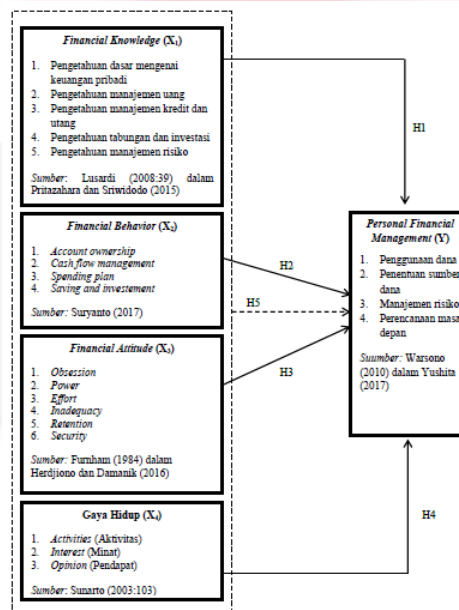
Financial Knowledge ($X_1$)

1. Pengetahuan dasar mengenai keuangan pribadi
2. Pengetahuan manajemen uang
3. Pengetahuan manajemen kredit dan utang
4. Pengetahuan tabungan dan investasi
5. Pengetahuan manajemen risiko

Sumber: Lusardi (2008:39) dalam Pritazahara dan Sriwidodo (2015)

Financial Behavior ($X_2$)

1. Account ownership
2. Cash flow management
3. Spending plan
4. Saving and investement

Sumber: Suryanto (2017)

Financial Attitude ($X_3$)

1. Obsession
2. Power
3. Effort
4. Inadequacy
5. Retention
6. Security

Sumber: Furnham (1984) dalam Herdjiono dan Damanik (2016)

Gaya Hidup ($X_4$)

1. Activities (Aktivitas)
2. Interest (Minat)
3. Opinion (Pendapat)

Sumber: Sunarto (2003:103)

H1

H2

H5

H3

H4

Personal Financial Management (Y)

1. Penggunaan dana
2. Penentuan sumber dana
3. Manajemen risiko
4. Perencanaan masa depan

Suumber: Warsono (2010) dalam Yushita (2017)